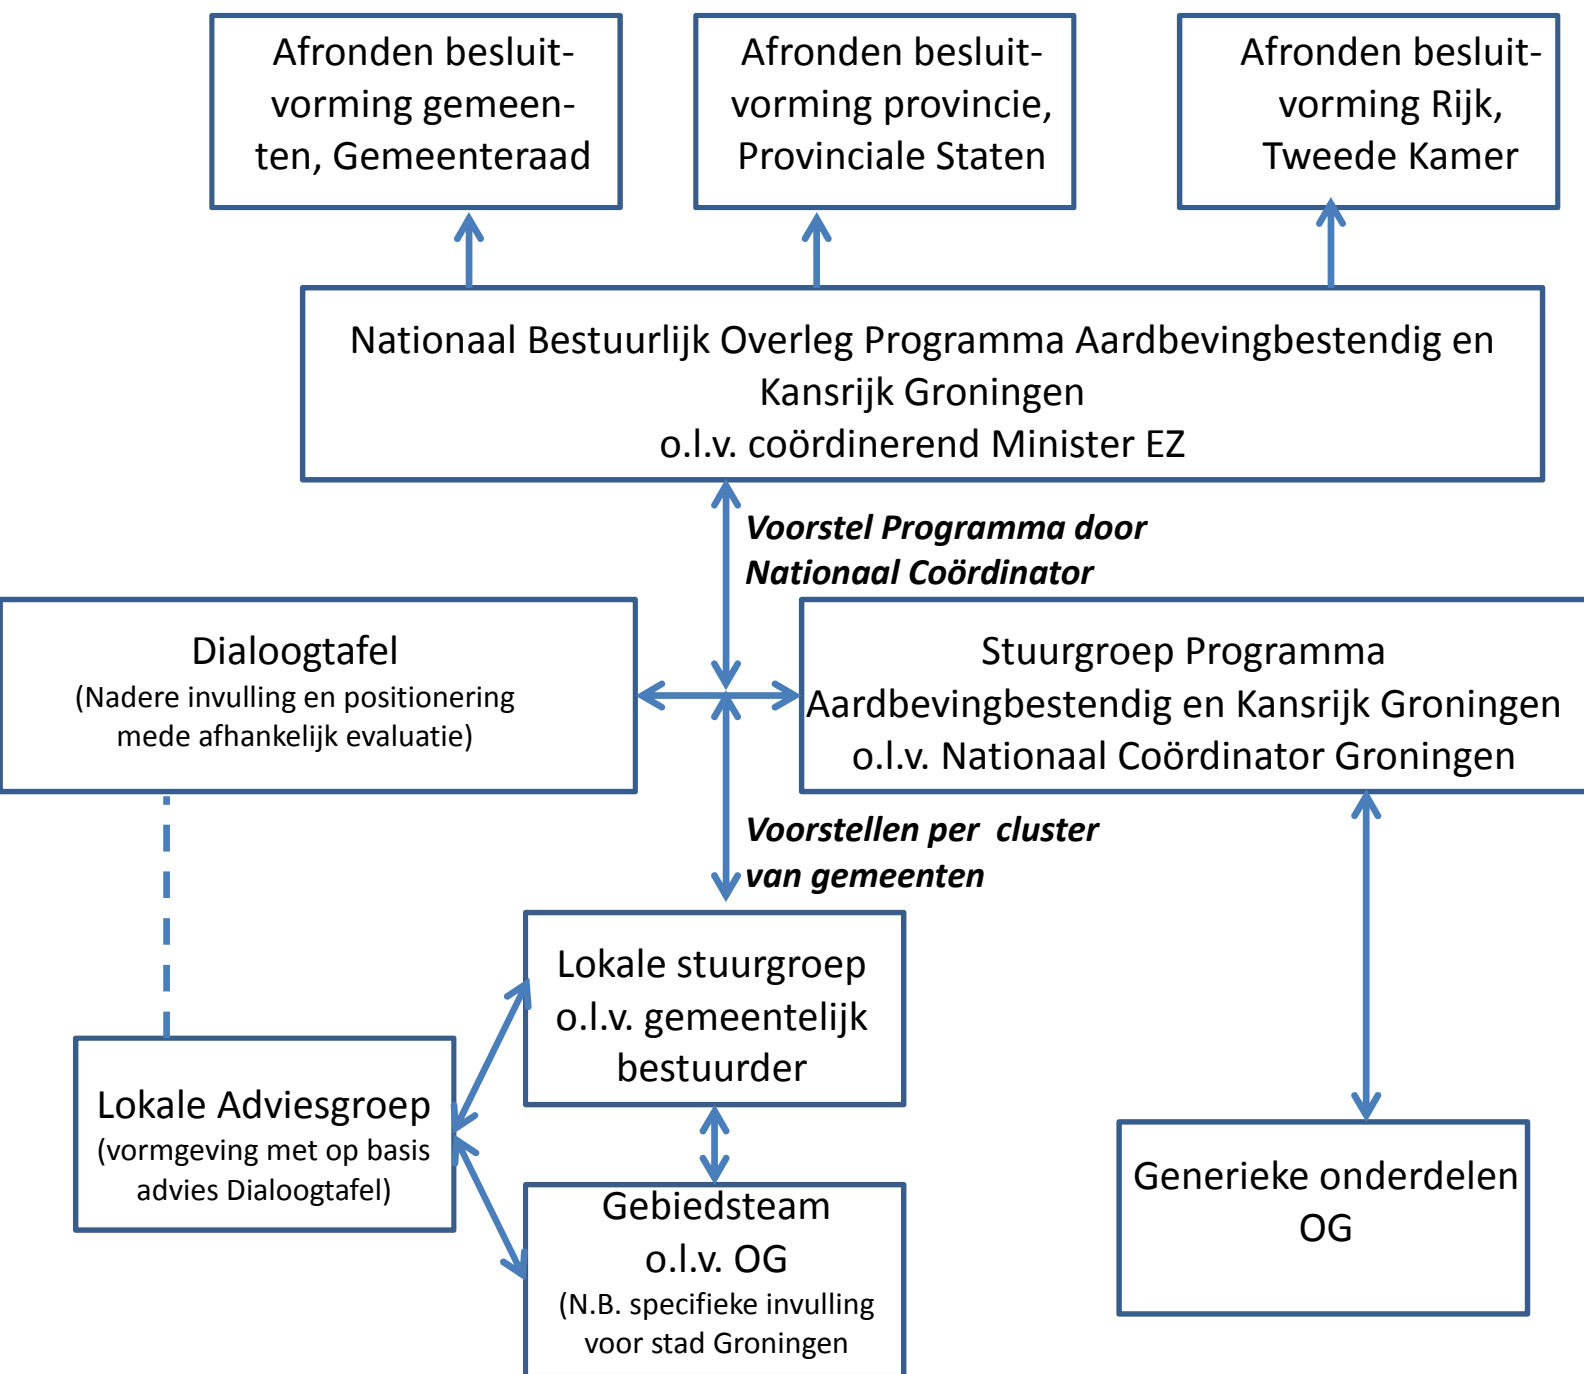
Afronden besluitvorming gemeenten, Gemeenteraad

Afronden besluitvorming provincie, Provinciale Staten

Afronden besluitvorming Rijk, Tweede Kamer

Nationaal Bestuurlijk Overleg Programma Aardbevingbestendig en Kansrijk Groningen
o.l.v. coördinerend Minister EZ

Voorstel Programma door Nationaal Coördinator

Dialoogtafel
(Nadere invulling en positionering mede afhankelijk evaluatie)

Stuurgroep Programma Aardbevingbestendig en Kansrijk Groningen
o.l.v. Nationaal Coördinator Groningen

Voorstellen per cluster van gemeenten

Lokale stuurgroep o.l.v. gemeentelijk bestuurder

Lokale Adviesgroep
(vormgeving met op basis advies Dialoogtafel)

Gebiedsteam o.l.v. OG
(N.B. specifieke invulling voor stad Groningen

Generieke onderdelen OG